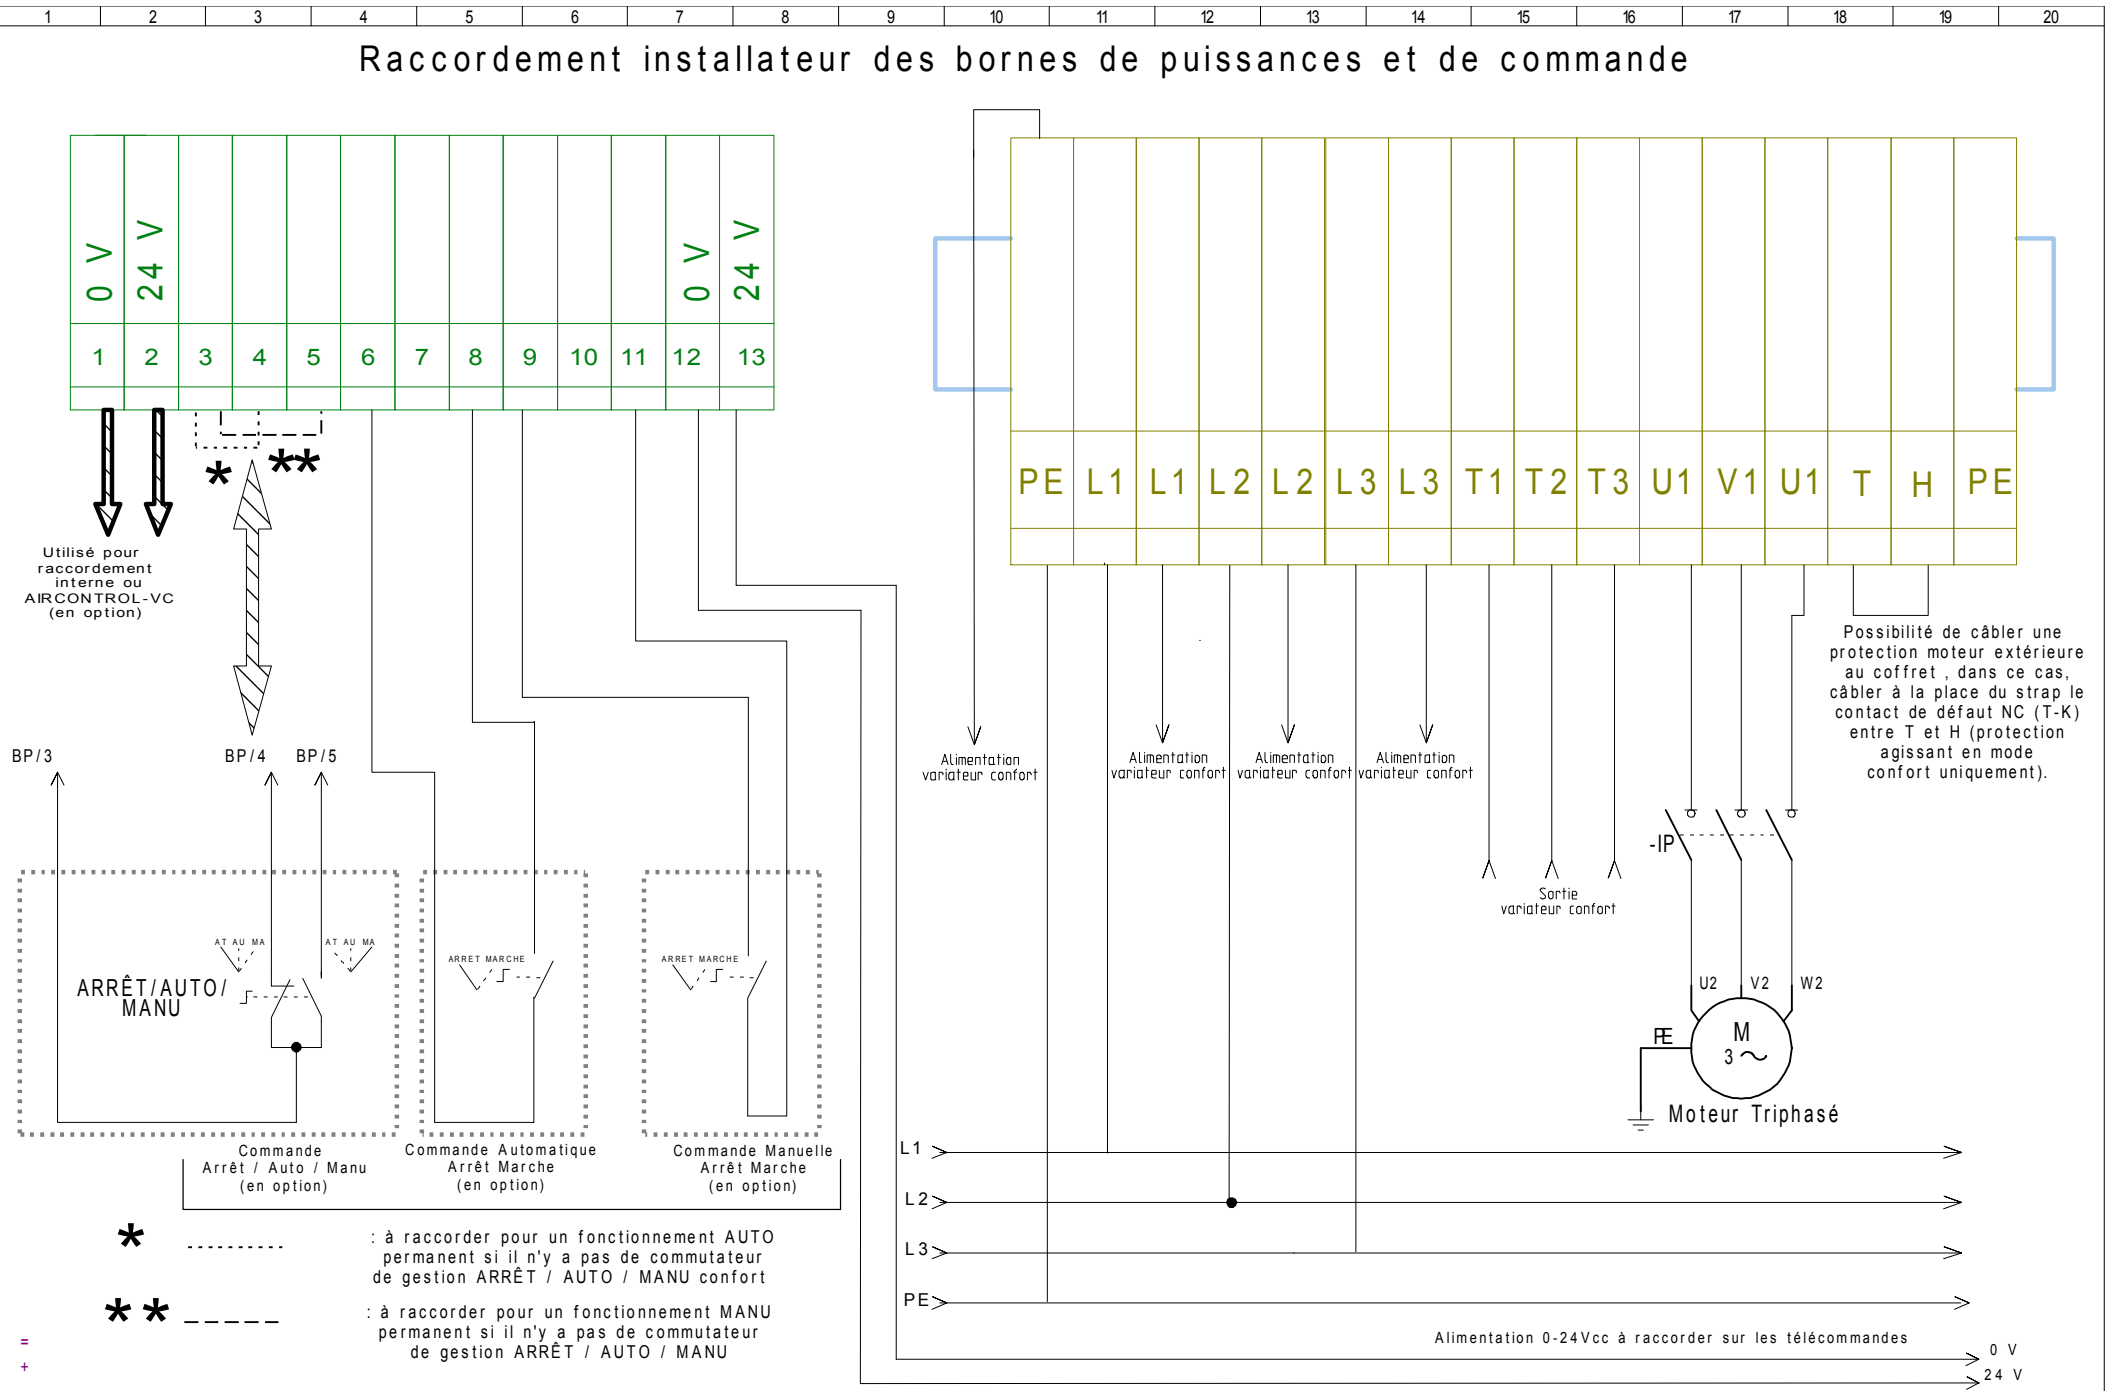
1 2 3 4 5 6 7 8 9 10 11 12 13 14 15 16 17 18 19 20

Raccordement installateur des bornes de puissances et de commande

0 V
24 V
0 V
24 V

| 1 | 2 | 3 | 4 | 5 | 6 | 7 | 8 | 9 | 10 | 11 | 12 | 13 |
|---|---|---|---|---|---|---|---|---|---|---|---|---|

| PE | L1 | L1 | L2 | L2 | L3 | L3 | T1 | T2 | T3 | U1 | V1 | U1 | T | H | PE |
|---|---|---|---|---|---|---|---|---|---|---|---|---|---|---|---|

* **

Utilisé pour raccordement interne ou AIRCONTROL-VC (en option)

BP/3
BP/4
BP/5

Alimentation variateur confort
Alimentation variateur confort
Alimentation variateur confort
Alimentation variateur confort

Possibilité de câbler une protection moteur extérieure au coffret , dans ce cas, câbler à la place du strap le contact de défaut NC (T-K) entre T et H (protection agissant en mode confort uniquement).

-IP

Sortie variateur confort

AT AU MA
AT AU MA
ARRÊT/AUTO/ MANU
ARRET MARCHE
ARRET MARCHE

U2 V2 W2
PE
M
3 ~
Moteur Triphasé

Commande Arrêt / Auto / Manu (en option)
Commande Automatique Arrêt Marche (en option)
Commande Manuelle Arrêt Marche (en option)

L1
L2
L3
PE

* ..........
: à raccorder pour un fonctionnement AUTO permanent si il n'y a pas de commutateur de gestion ARRÊT / AUTO / MANU confort

** _ _ _ _ _
: à raccorder pour un fonctionnement MANU permanent si il n'y a pas de commutateur de gestion ARRÊT / AUTO / MANU

Alimentation 0-24Vcc à raccorder sur les télécommandes
0 V
24 V

=
+